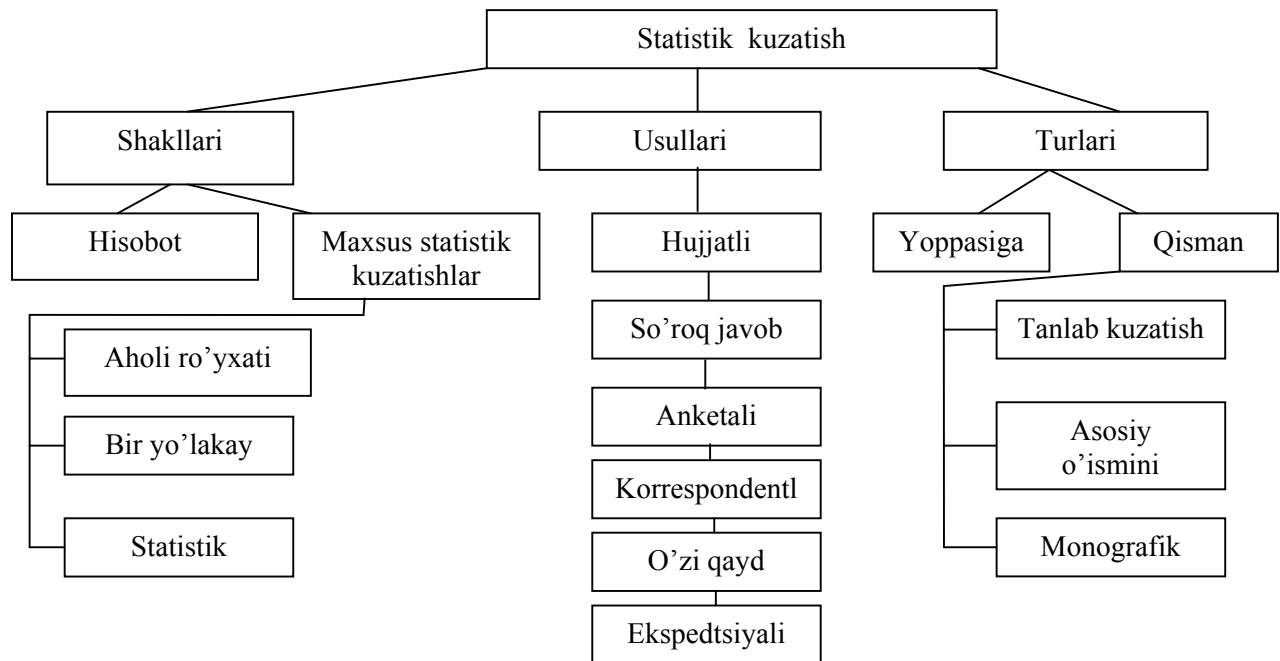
Statistik kuzatish

Shakllari

Hisobot

Maxsus statistik kuzatishlar

Aholi ro'yxati

Bir yo'lakay

Statistik

Usullari

Hujjatli

So'roq javob

Anketali

Korrespondentl

O'zi qayd

Ekspedtsiyali

Turlari

Yoppasiga

Qisman

Tanlab kuzatish

Asosiy o'ismini

Monografik